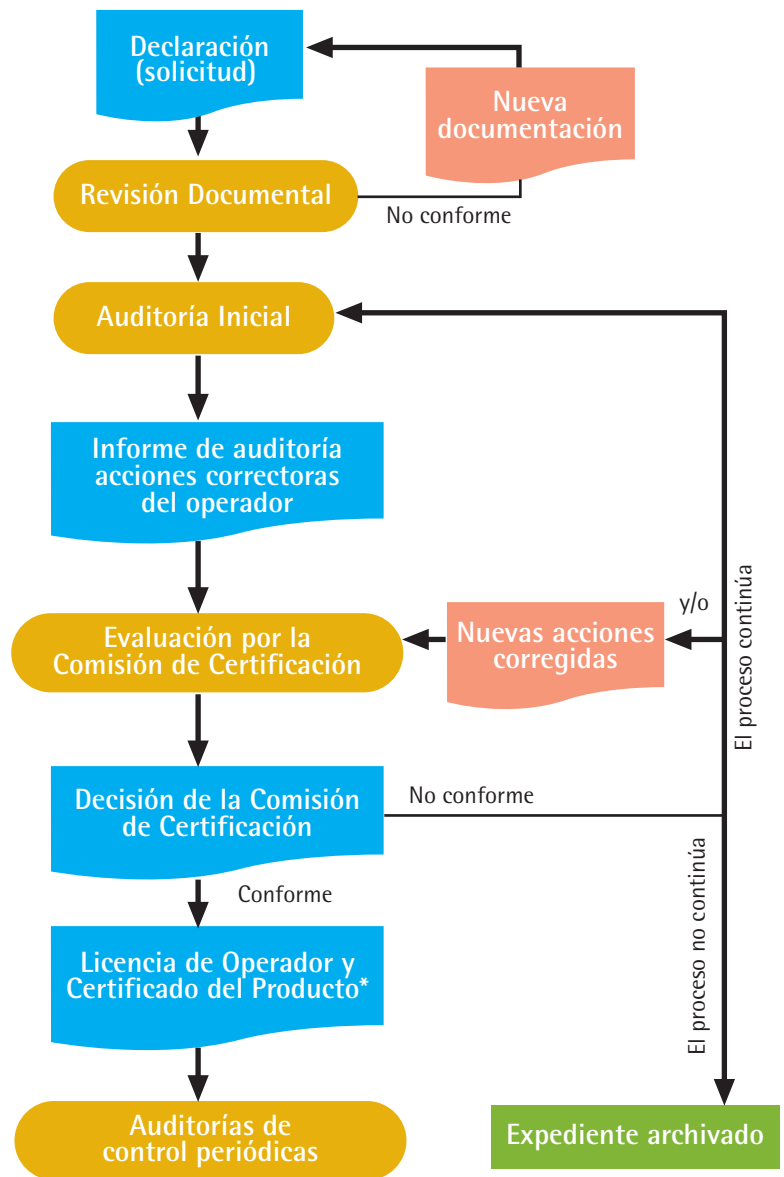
Declaración (solicitud)

Nueva documentación

Revisión Documental

No conforme

Auditoría Inicial

Informe de auditoría acciones correctoras del operador

y/o

El proceso continúa

Evaluación por la Comisión de Certificación

Nuevas acciones corregidas

Decisión de la Comisión de Certificación

No conforme

El proceso no continúa

Conforme

Licencia de Operador y Certificado del Producto*

Auditorías de control periódicas

Expediente archivado